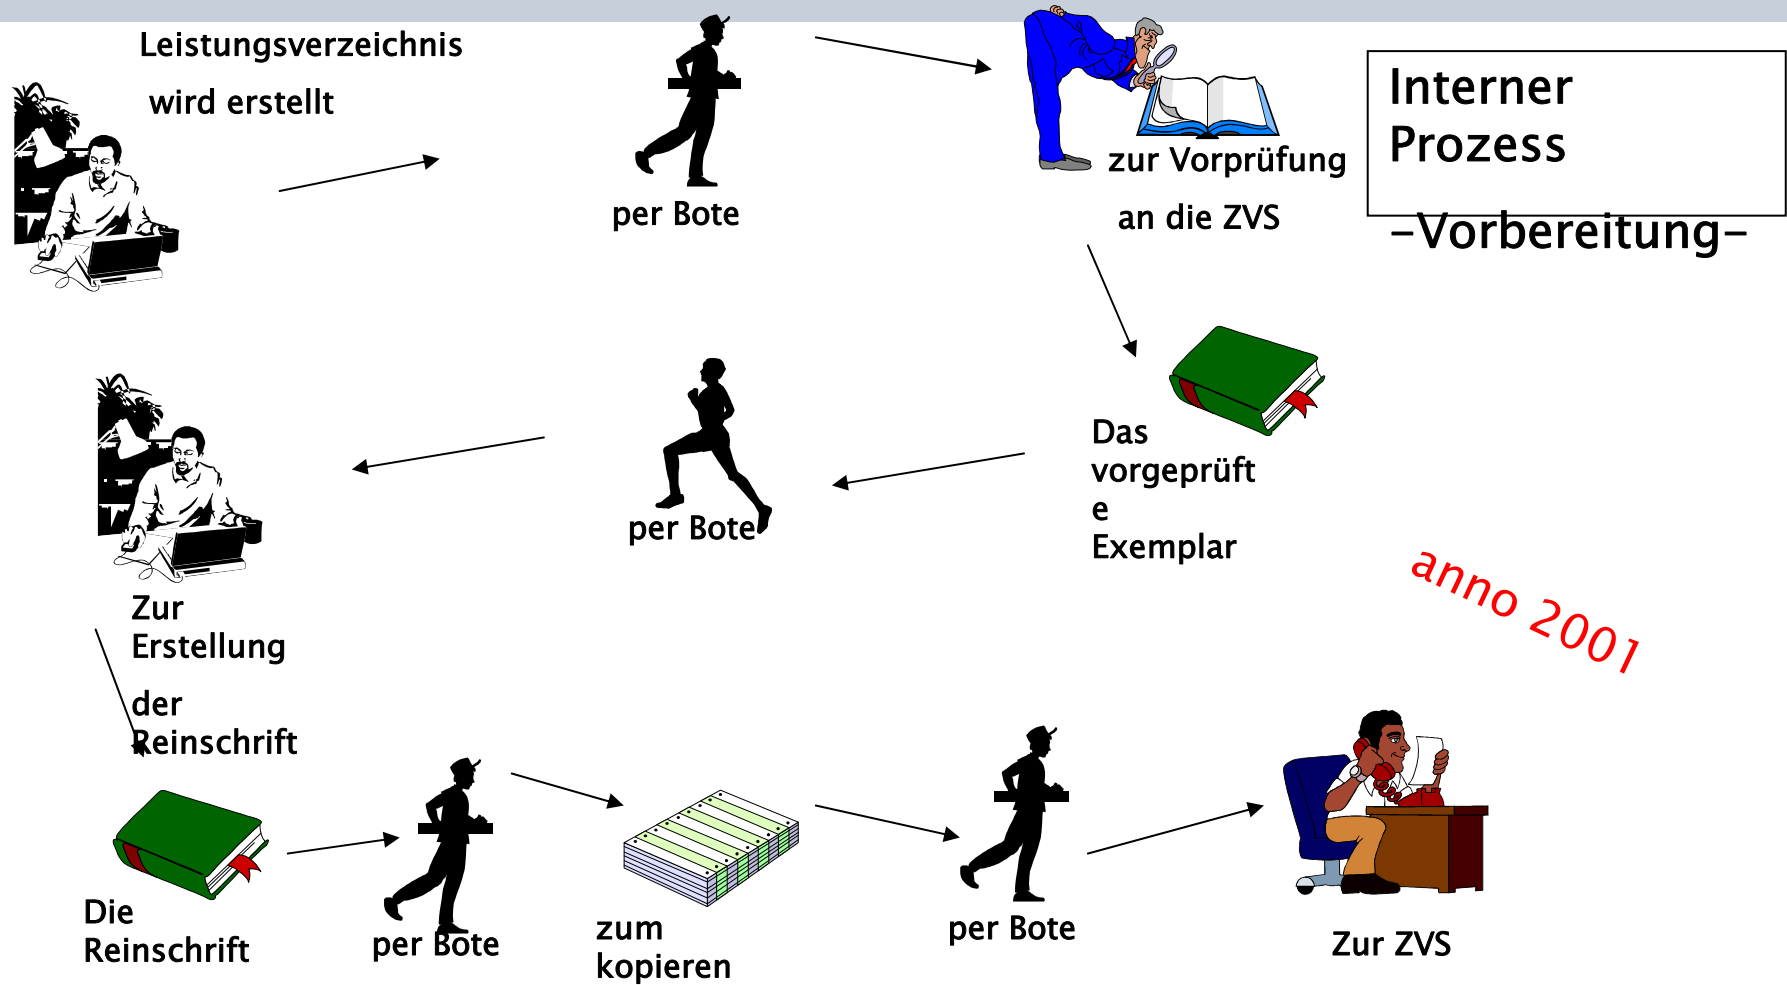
Leistungsverzeichnis wird erstellt

per Bote

zur Vorprüfung an die ZVS

Interner Prozess

-Vorbereitung-

Das vorgeprüft e Exemplar

per Bote

Zur Erstellung der Reinschrift

anno 2001

Die Reinschrift

per Bote

zum kopieren

per Bote

Zur ZVS